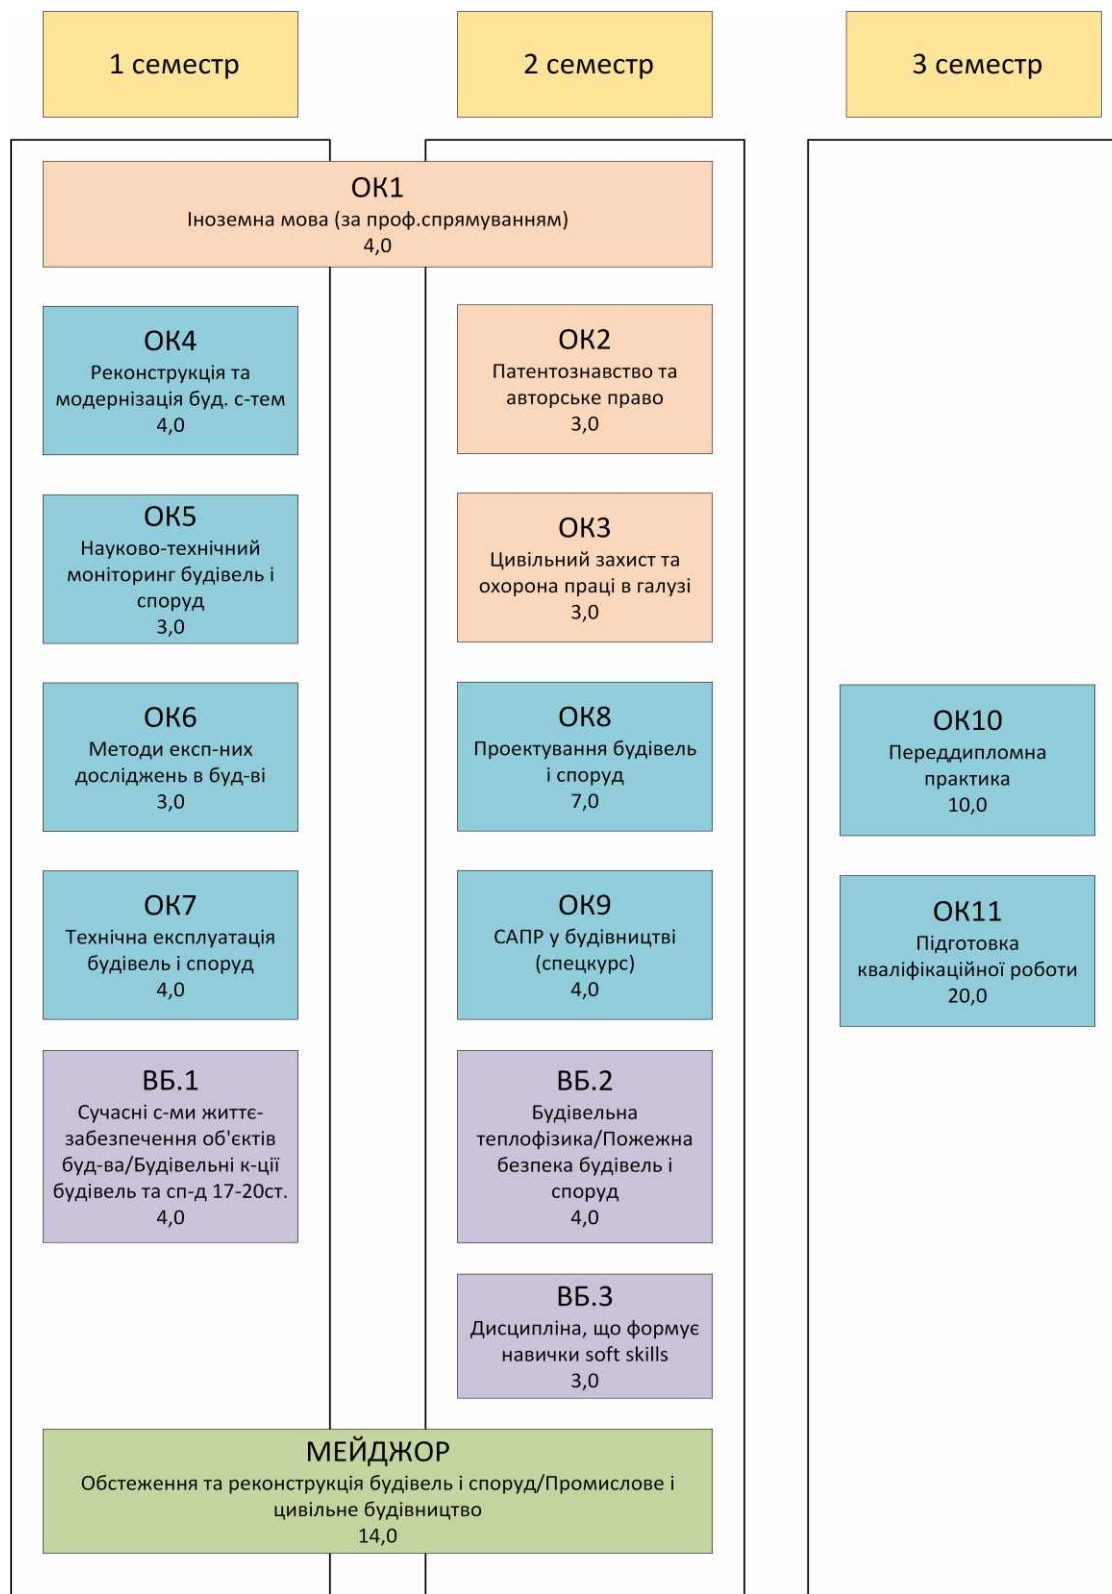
1 семестр

2 семестр

3 семестр

ОК1
Іноземна мова (за проф.спрямуванням)
4,0

ОК4
Реконструкція та модернізація буд. с-тем
4,0

ОК5
Науково-технічний моніторинг будівель і споруд
3,0

ОК6
Методи експ-них досліджень в буд-ві
3,0

ОК7
Технічна експлуатація будівель і споруд
4,0

ВБ.1
Сучасні с-ми життє-забезпечення об'єктів буд-ва/Будівельні к-ції будівель та сп-д 17-20ст.
4,0

ОК2
Патентознавство та авторське право
3,0

ОК3
Цивільний захист та охорона праці в галузі
3,0

ОК8
Проектування будівель і споруд
7,0

ОК9
САПР у будівництві (спецкурс)
4,0

ВБ.2
Будівельна теплофізика/Пожежна безпека будівель і споруд
4,0

ВБ.3
Дисципліна, що формує навички soft skills
3,0

ОК10
Переддипломна практика
10,0

ОК11
Підготовка кваліфікаційної роботи
20,0

МЕЙДЖОР
Обстеження та реконструкція будівель і споруд/Промислове і цивільне будівництво
14,0